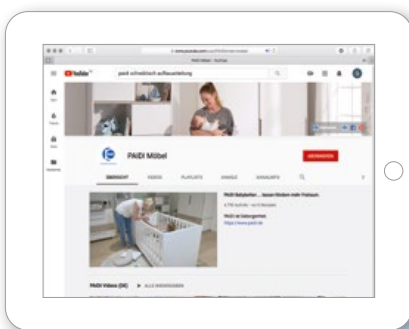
YouTube

paidi schreibtisch aufbauanleitung

PAIDI Möbel

ABONNIEREN

ÜBERSICHT

VIDEOS

PLAYLISTS

KANÄLE

KANALINFO

PAIDI Babybetten ... lassen Kindern mehr Freiraum.

PAIDI ist Babyjournal.

PAIDI Videos (DE)

ALLE WIEDERGEBEN